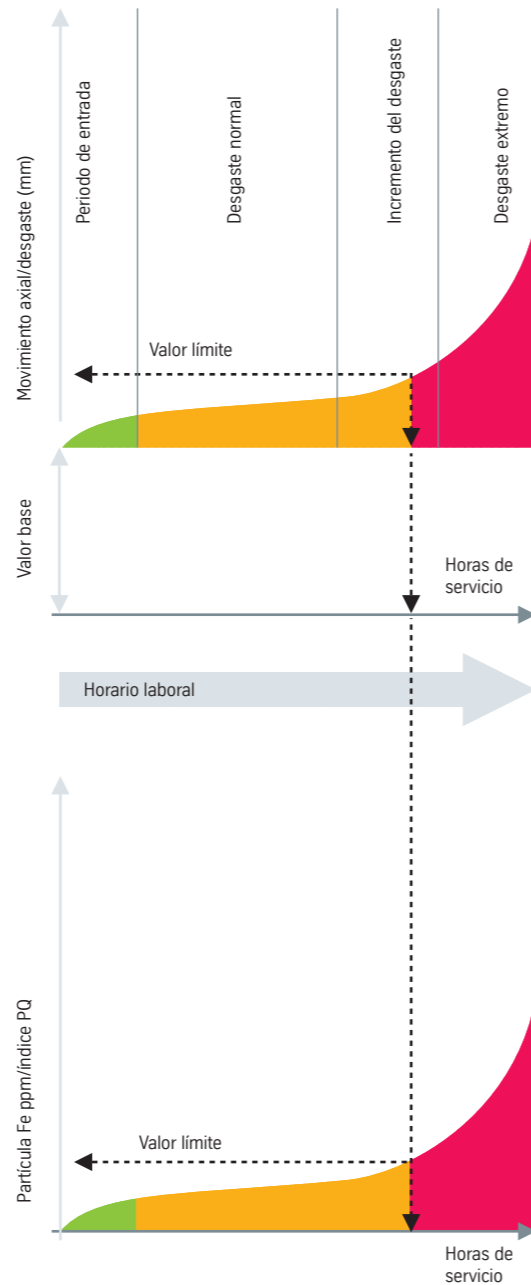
Movimiento axial/desgaste (mm)

Periodo de entrada

Desgaste normal

Incremento del desgaste

Desgaste extremo

Valor límite

Valor base

Horas de servicio

Horario laboral

Partícula Fe ppm/índice PQ

Valor límite

Horas de servicio